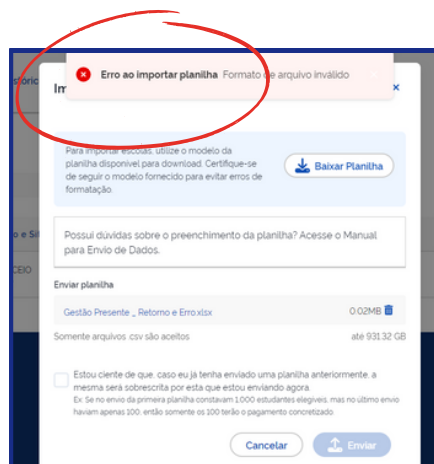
Erro ao importar planilha Formato de arquivo inválido

Im

Para importar escolas, utilize o modelo da planilha disponível para download. Certifique-se de seguir o modelo fornecido para evitar erros de formatação.

Baixar Planilha

Possui dúvidas sobre o preenchimento da planilha? Acesse o Manual para Envio de Dados.

Enviar planilha

Gestão Presente _ Retorno e Erro.xlsx

0.02MB

Somente arquivos .csv são aceitos

ate 931.32 GB

Estou ciente de que, caso eu já tenha enviado uma planilha anteriormente, a mesma será sobrescrita por esta que estou enviando agora.

Ex: Se no envio da primeira planilha constavam 1.000 estudantes elegíveis, mas no último envio haviam apenas 100, então somente os 100 terão o pagamento concretizado.

Cancelar

Enviar